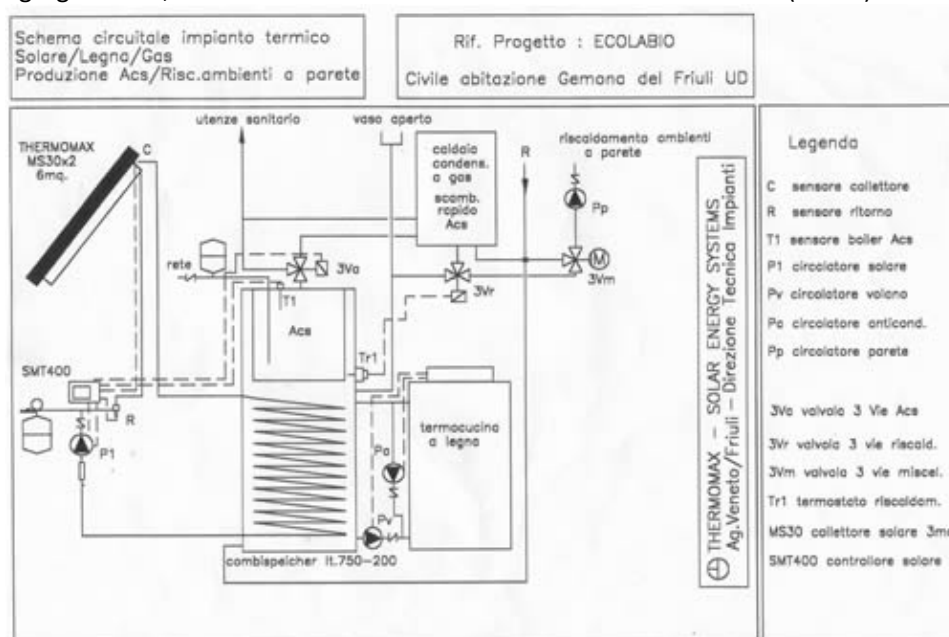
Schema circuitale impianto termico
Solare/Legno/Gas
Produzione Acs/Risc.ambienti a parete

Rif. Progetto : ECOLABIO

Civile abitazione Gemona del Friuli UD

THERMOMAX
MS30x2
6mq.

C

utenze sanitario

vaso aperto

caldaia condens. a gas

scamb. rapido Acs

R

riscaldamento ambienti a parete

Pp

M

3Vm

rete

3Va

T1

3Vr

Acs

Tr1

SMT400

R

P1

termocucina a legno

Pa

Pv

combispeicher lt.750-200

THERMOMAX – SOLAR ENERGY SYSTEMS
Ag.Veneto/Friuli – Direzione Tecnica Impianti

Legenda

C sensore collettore
R sensore ritorno
T1 sensore boiler Acs
P1 circolatore solare
Pv circolatore volano
Pa circolatore anticond.
Pp circolatore parete

3Va valvola 3 Vie Acs
3Vr valvola 3 vie riscald.
3Vm valvola 3 vie miscel.
Tr1 termostato riscaldam.
MS30 collettore solare 3m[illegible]
SMT400 controllore solare